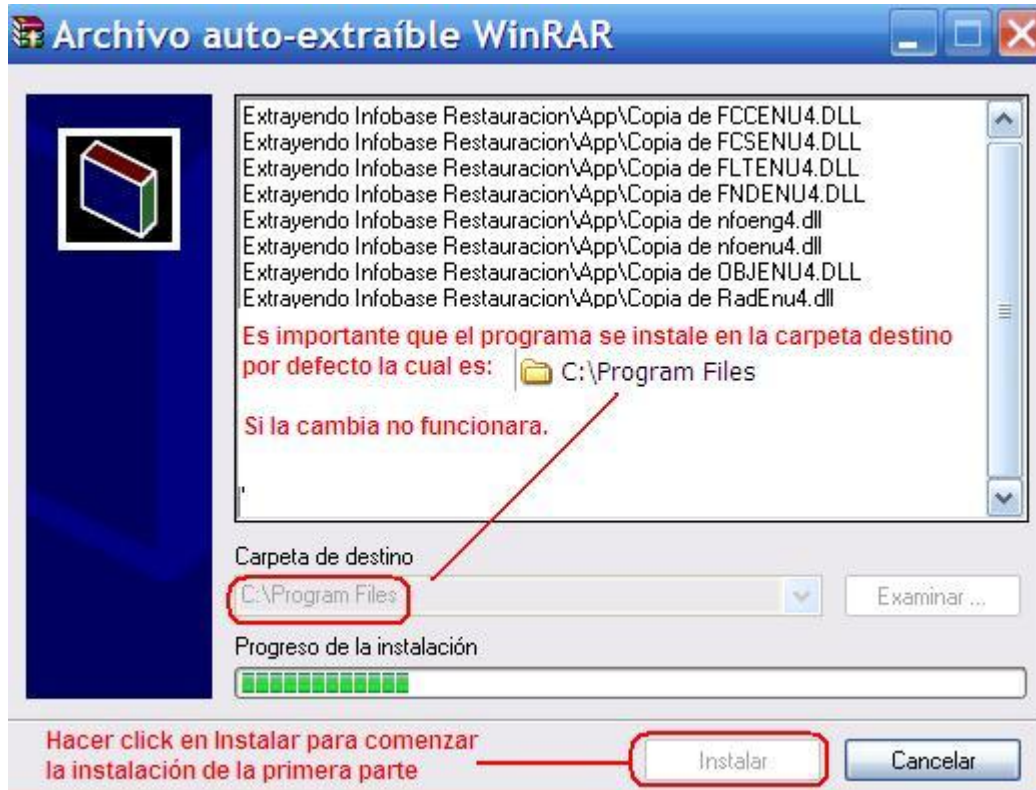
Archivo auto-extraíble WinRAR

Extrayendo Infobase Restauracion\App\Copia de FCCENU4.DLL
Extrayendo Infobase Restauracion\App\Copia de FCSENU4.DLL
Extrayendo Infobase Restauracion\App\Copia de FLTENU4.DLL
Extrayendo Infobase Restauracion\App\Copia de FNDENU4.DLL
Extrayendo Infobase Restauracion\App\Copia de nfoeng4.dll
Extrayendo Infobase Restauracion\App\Copia de nfoenu4.dll
Extrayendo Infobase Restauracion\App\Copia de OBJENU4.DLL
Extrayendo Infobase Restauracion\App\Copia de RadEnu4.dll

Es importante que el programa se instale en la carpeta destino por defecto la cual es: C:\Program Files

Si la cambia no funcionara.

Carpeta de destino
C:\Program Files
Examinar ...
Progreso de la instalación

Hacer click en Instalar para comenzar la instalación de la primera parte
Instalar
Cancelar